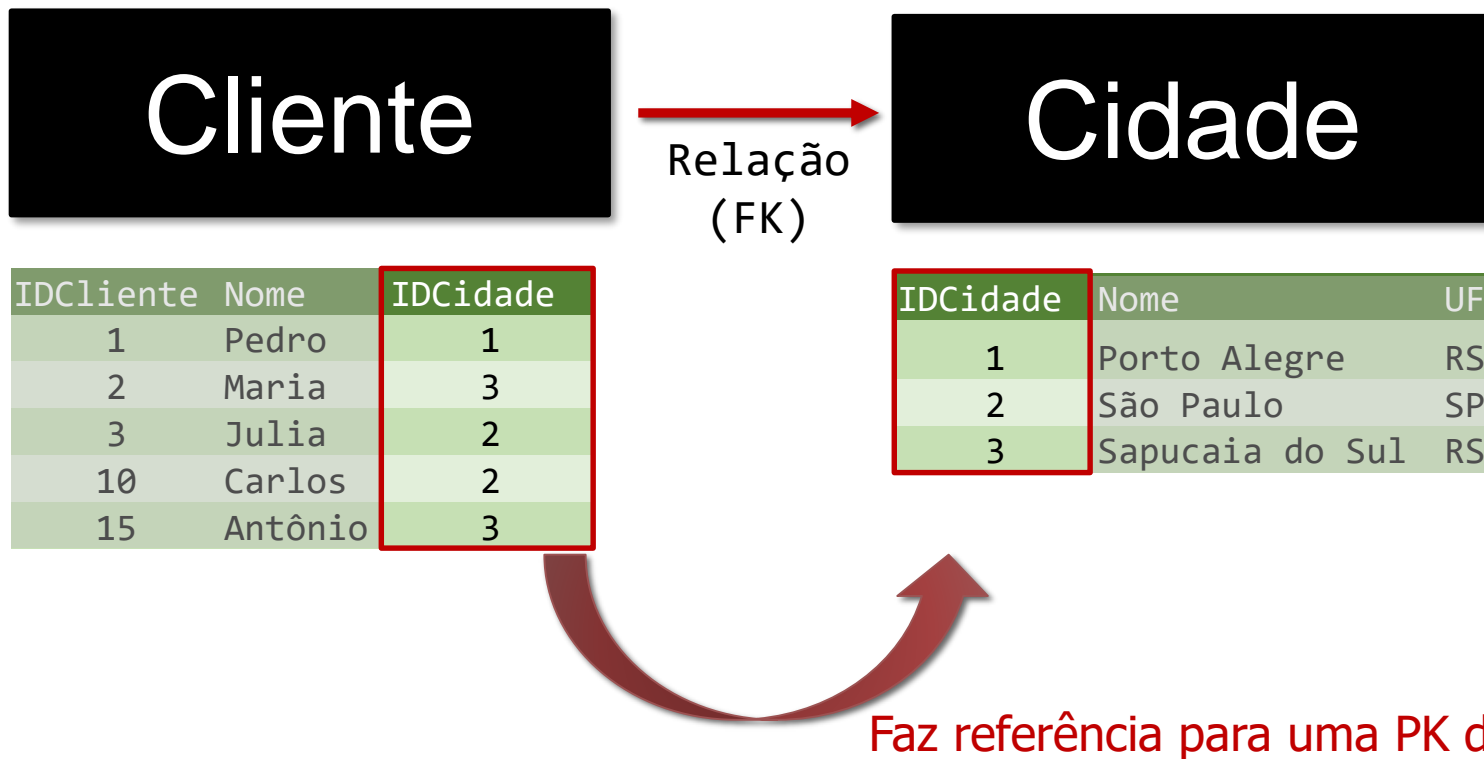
Cliente

Relação (FK)

Cidade

| IDCliente | Nome | IDCidade |
|---|---|---|
| 1 | Pedro | 1 |
| 2 | Maria | 3 |
| 3 | Julia | 2 |
| 10 | Carlos | 2 |
| 15 | Antônio | 3 |

| IDCidade | Nome | UF |
|---|---|---|
| 1 | Porto Alegre | RS |
| 2 | São Paulo | SP |
| 3 | Sapucaia do Sul | RS |

Faz referência para uma PK d